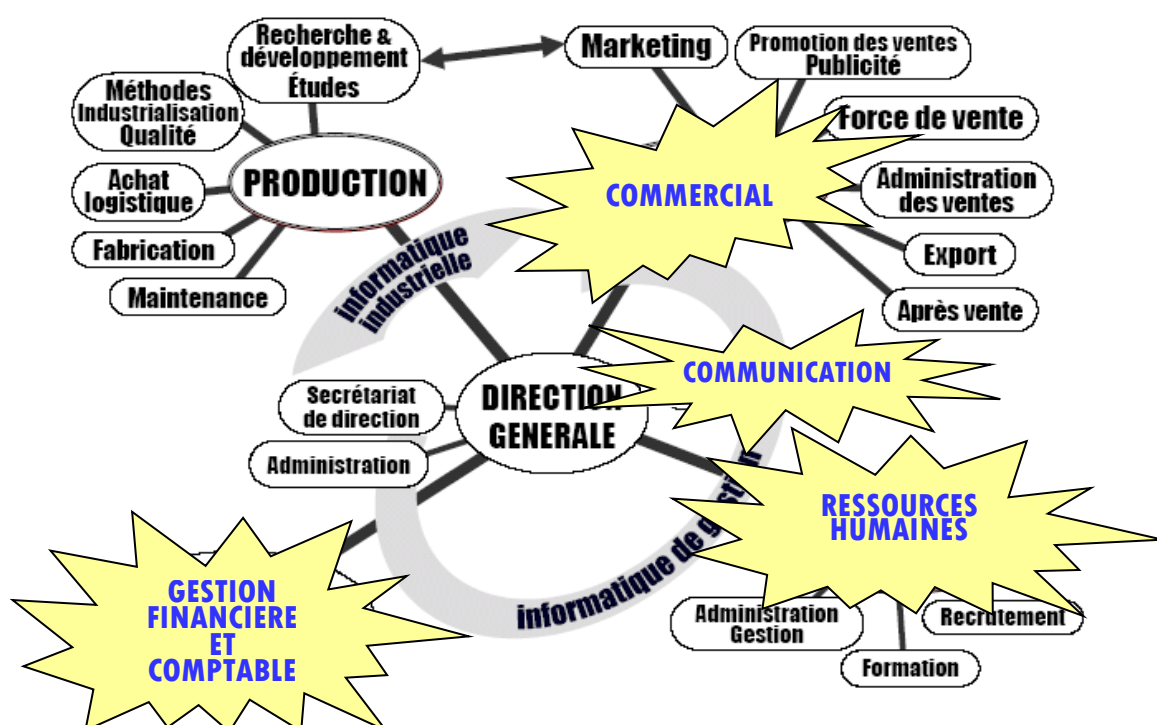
Recherche & développement Études

Marketing

Promotion des ventes Publicité

Méthodes Industrialisation Qualité

Force de vente

PRODUCTION

COMMERCIAL

Achat logistique

Administration des ventes

Fabrication

informatique industrielle

Export

Maintenance

Après vente

COMMUNICATION

Secrétariat de direction

DIRECTION GENERALE

Administration

RESSOURCES HUMAINES

GESTION FINANCIERE ET COMPTABLE

informatique de gestion

Administration Gestion

Recrutement

Formation